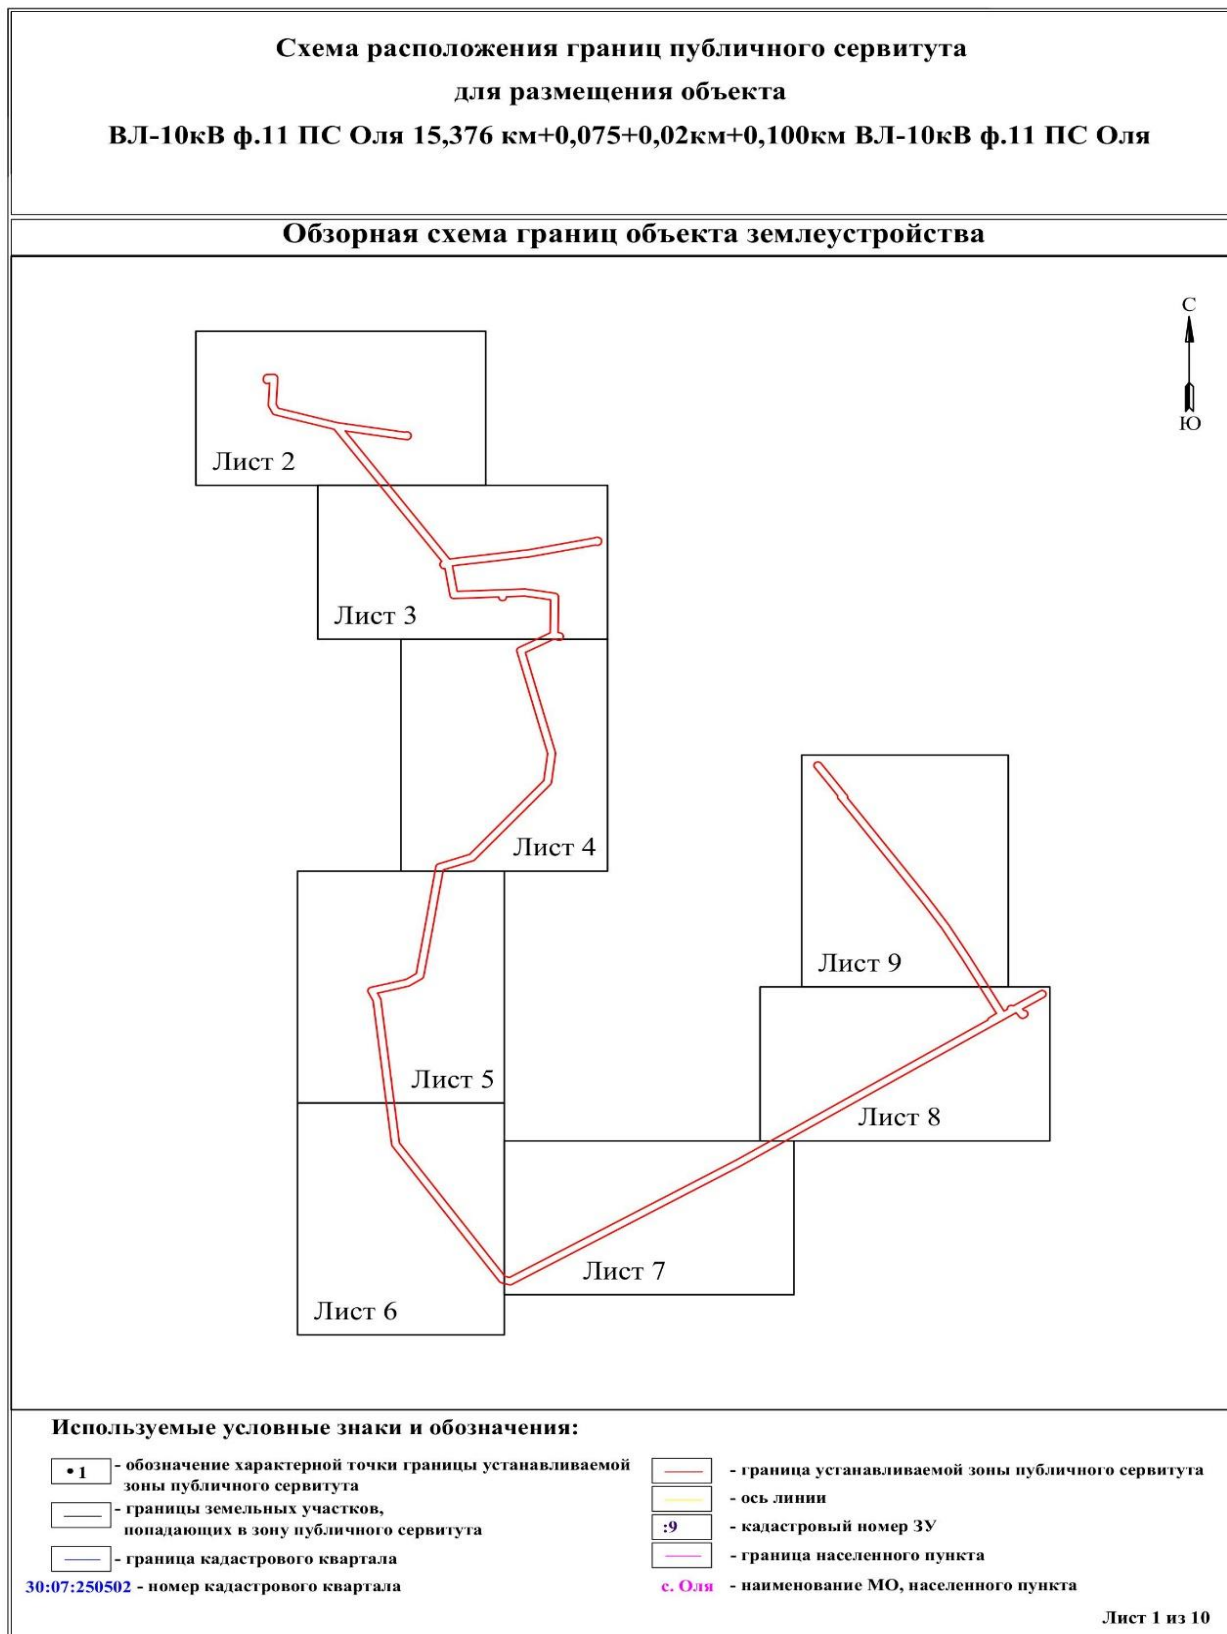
Схема расположения границ публичного сервитута
для размещения объекта
ВЛ-10кВ ф.11 ПС Оля 15,376 км+0,075+0,02км+0,100км ВЛ-10кВ ф.11 ПС Оля

Обзорная схема границ объекта землеустройства

С
Ю

Лист 2
Лист 3
Лист 4
Лист 5
Лист 6
Лист 7
Лист 8
Лист 9

Используемые условные знаки и обозначения:

•1 - обозначение характерной точки границы устанавливаемой зоны публичного сервитута
- границы земельных участков, попадающих в зону публичного сервитута
- граница кадастрового квартала
30:07:250502 - номер кадастрового квартала

- граница устанавливаемой зоны публичного сервитута
- ось линии
:9 - кадастровый номер ЗУ
- граница населенного пункта
с. Оля - наименование МО, населенного пункта

Лист 1 из 10